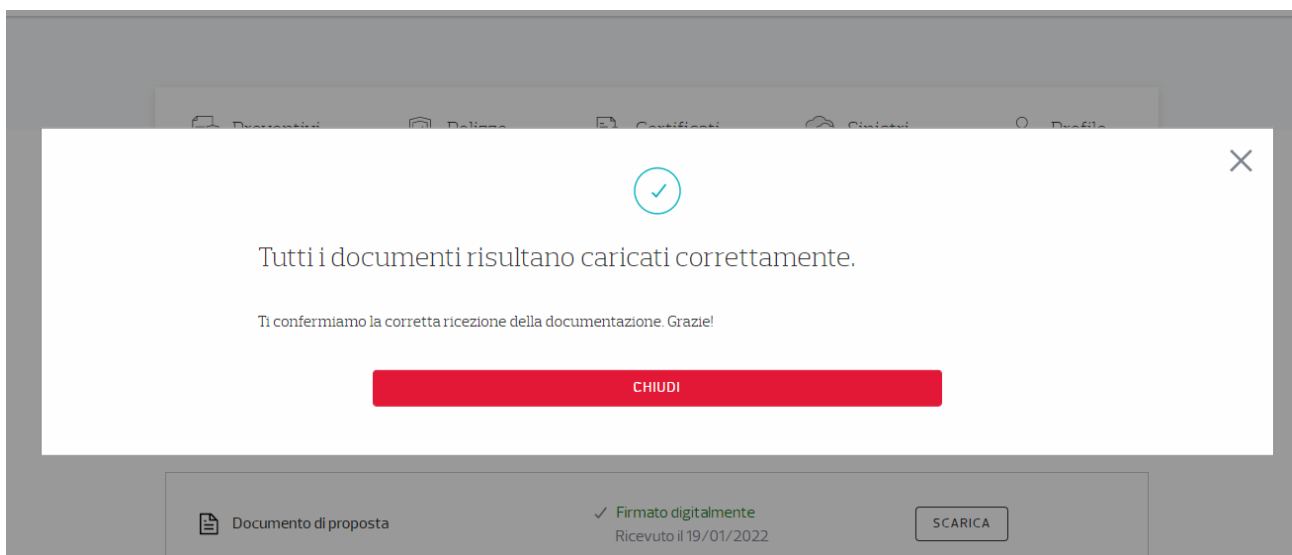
Preventivi Polizze Certificati Sinistri Profilo

Tutti i documenti risultano caricati correttamente.

Ti confermiamo la corretta ricezione della documentazione. Grazie!

CHIUDI

Documento di proposta

✓ Firmato digitalmente
Ricevuto il 19/01/2022

SCARICA